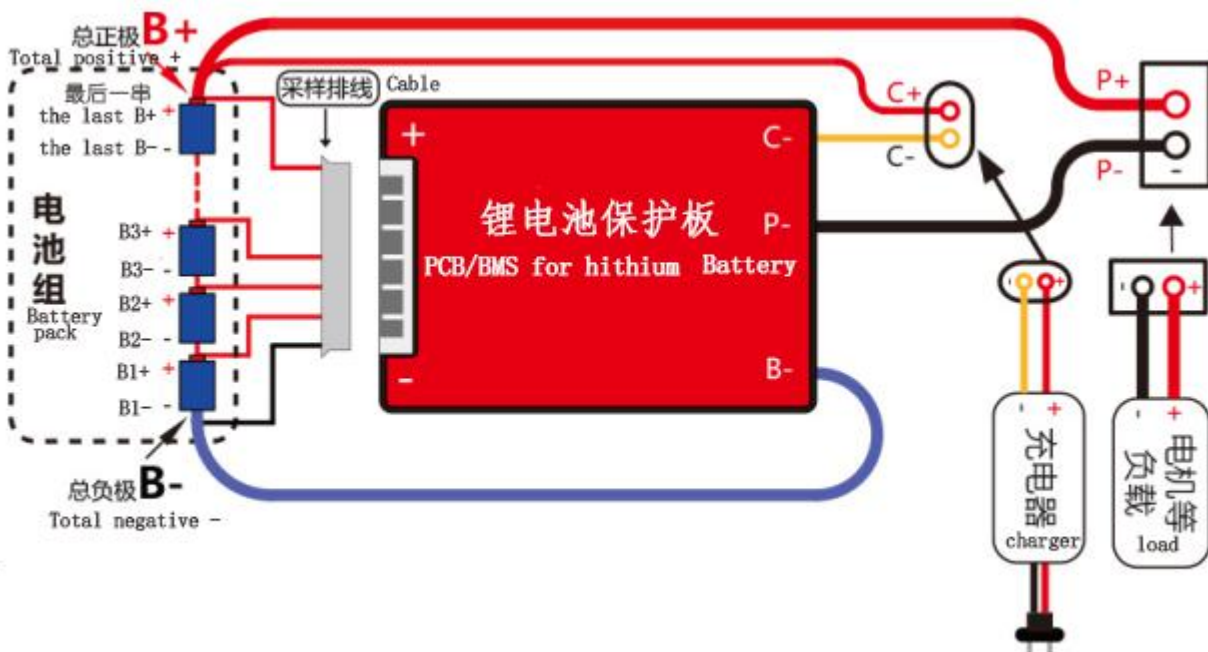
总正极 B+
Total positive +
最后一串
the last B+ +
the last B- -
电池组
Battery pack
B3+ +
B3- -
B2+ +
B2- -
B1+ +
B1- -
总负极 B-
Total negative -
采样排线 Cable
+
-
锂电池保护板
PCB/BMS for hithium Battery
C-
P-
B-
C+
C-
P+
P-
+
-
- +
- +
- +
充电器
charger
- +
电机等负载
load